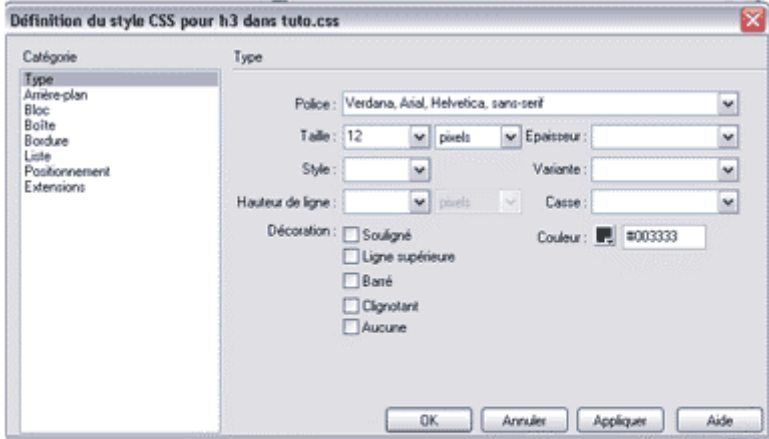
Définition du style CSS pour h3 dans tuto.css

Catégorie

Type
Arrière-plan
Bloc
Boîte
Bordure
Liste
Positionnement
Extensions

Type

Police : Verdana, Arial, Helvetica, sans-serif

Taille : 12 pixels Epaisseur :

Style : Variante :

Hauteur de ligne : pixels Casse :

Décoration : Souligné
Ligne supérieure
Barré
Clignotant
Aucune

Couleur : #003333

OK Annuler Appliquer Aide